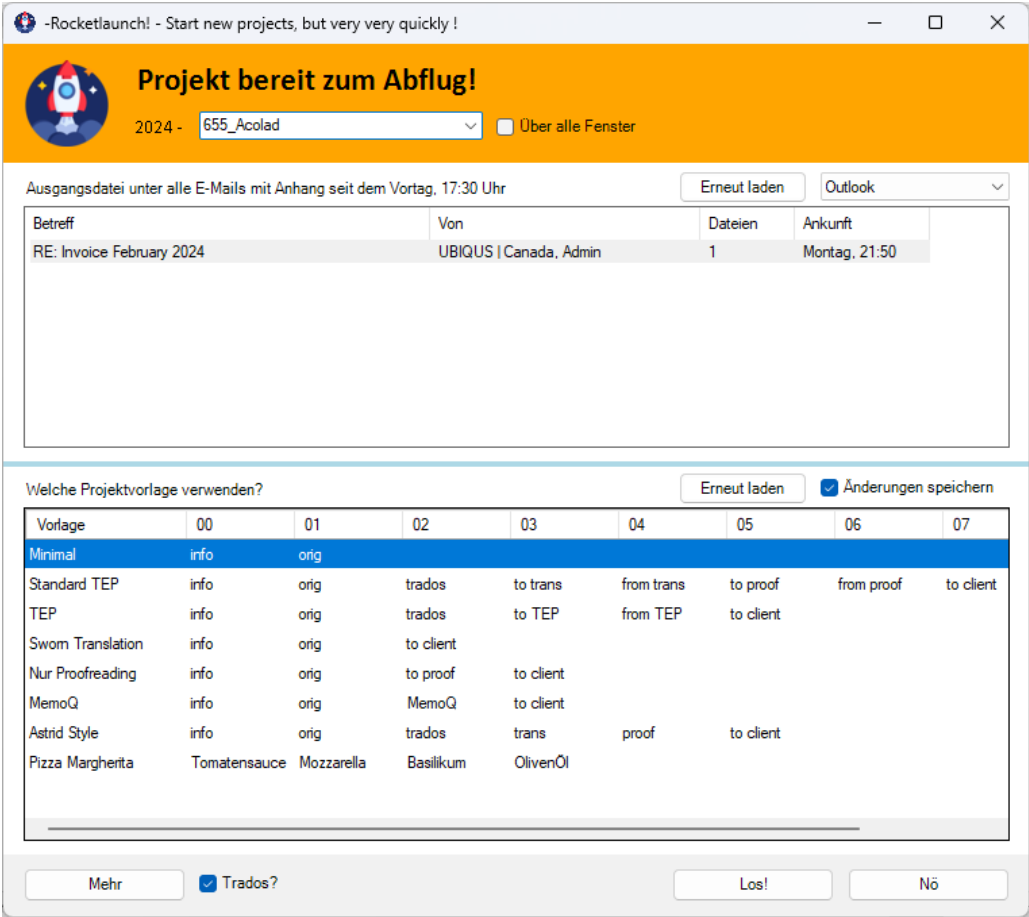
-Rocketlaunch! - Start new projects, but very very quickly !

Projekt bereit zum Abflug!

2024 - 655_Acolad
Über alle Fenster

Ausgangsdatei unter alle E-Mails mit Anhang seit dem Vortag, 17:30 Uhr
Erneut laden
Outlook

| Betreff | Von | Dateien | Ankunft |
|---|---|---|---|
| RE: Invoice February 2024 | UBIQUS \| Canada, Admin | 1 | Montag, 21:50 |

Welche Projektvorlage verwenden?
Erneut laden
Änderungen speichern

| Vorlage | 00 | 01 | 02 | 03 | 04 | 05 | 06 | 07 |
|---|---|---|---|---|---|---|---|---|
| Minimal | info | orig | | | | | | |
| Standard TEP | info | orig | trados | to trans | from trans | to proof | from proof | to client |
| TEP | info | orig | trados | to TEP | from TEP | to client | | |
| Sworn Translation | info | orig | to client | | | | | |
| Nur Proofreading | info | orig | to proof | to client | | | | |
| MemoQ | info | orig | MemoQ | to client | | | | |
| Astrid Style | info | orig | trados | trans | proof | to client | | |
| Pizza Margherita | Tomatensauce | Mozzarella | Basilikum | OlivenÖl | | | | |

Mehr
Trados?
Los!
Nö